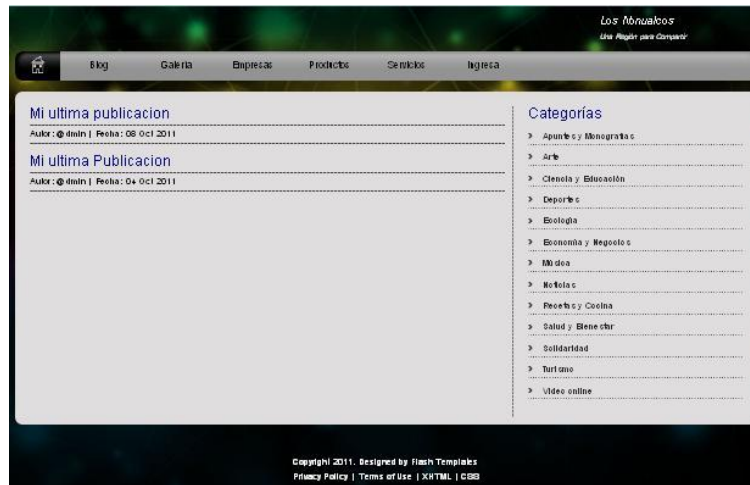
Los Nonualcos
Una Región para Compartir

Blog Galeria Empresas Productos Servicios Ingresa

Mi ultima publicacion
Autor: @dmin | Fecha: 08 Oct 2011

Mi ultima Publicacion
Autor: @dmin | Fecha: 04 Oct 2011

Categorías
Apuntes y Monografias
Arte
Ciencia y Educación
Deportes
Ecologia
Economia y Negocios
Música
Noticias
Recetas y Cocina
Salud y Bienestar
Solidaridad
Turismo
Video online

Copyright 2011. Designed by Flash Templates
Privacy Policy | Terms of Use | XHTML | CSS